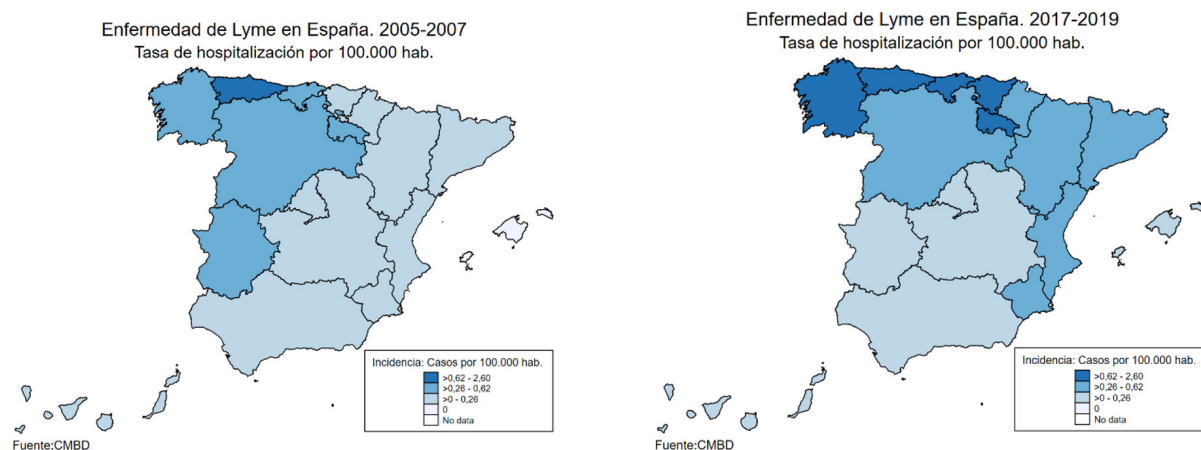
Enfermedad de Lyme en España. 2005-2007
Tasa de hospitalización por 100.000 hab.

Incidencia: Casos por 100.000 hab.
>0,62 - 2,60
>0,26 - 0,62
>0 - 0,26
0
No data

Fuente:CMBD

Enfermedad de Lyme en España. 2017-2019
Tasa de hospitalización por 100.000 hab.

Incidencia: Casos por 100.000 hab.
>0,62 - 2,60
>0,26 - 0,62
>0 - 0,26
0
No data

Fuente:CMBD